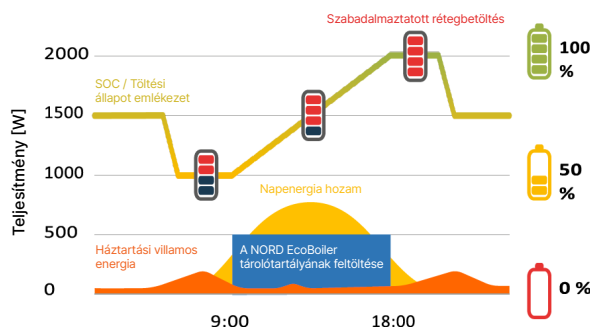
Szabadalmaztatott rétegbetöltés

2000

1500

1000

500

0

Teljesítmény [W]

SOC / Töltési állapot emlékezet

Napenergia hozam

Háztartási villamos energia

A NORD EcoBoiler tárolótartályának feltöltése

9:00

18:00

100 %

50 %

0 %